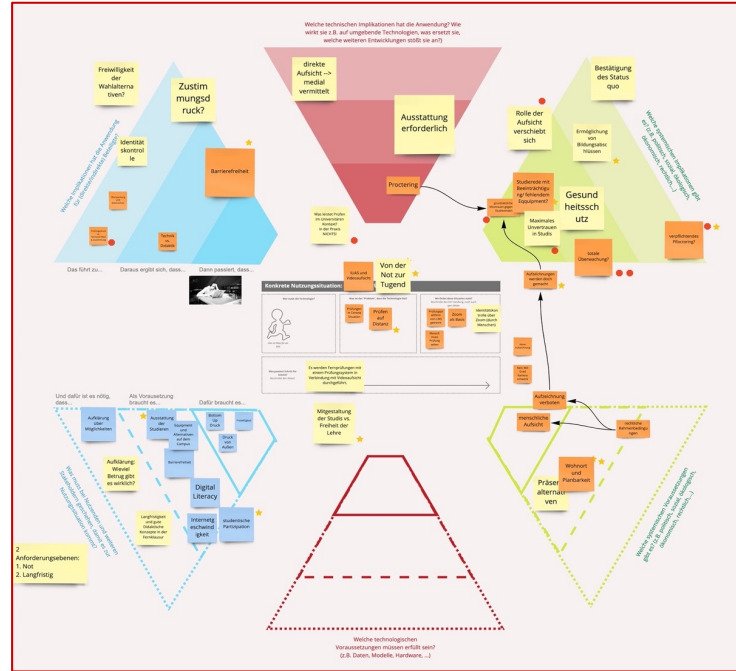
Welche technischen Implikationen hat die Anwendung? Wie wirkt sie z.B. auf umgebende Technologien, was ersetzt sie, welche weiteren Entwicklungen stößt sie an?)

Freiwilligkeit der Wahlalternativen?

Zustimmungsdruck?

Identitätskontrolle

Welche Implikation hat die Anwendung für (menschliches) Handeln?

Barrierefreiheit

Technik ist Diskrikt

Das führt zu...

Daraus ergibt sich, dass...

Dann passiert, dass...

direkte Aufsicht --> medial vermittelt

Ausstattung erforderlich

Proctering

Was testen Prüfen im Unterrichten Kontext in der Praxis NICHTS

Bestätigung des Status quo

Rolle der Aufsicht verschiebt sich

Ermöglichung von Bildungsabschlüssen

Studierende mit Beeinträchtigung/ fehlendem Equipment?

Gesundheitsschutz

Maximales Unvertrauen in Studis

totale Überwachung?

verpflichtendes Pflicht...

Welche gesellschaftlichen Implikationen gibt es? (z.B. politisch, sozial, ökologisch, ökonomisch, rechtlich...)

Von der Not zur Tugend

Konkrete Nutzungssituation:

Prüfen auf Distanz

Zoom als Basis

Es werden Fernprüfungen mit einem Prüfungssystem in Verbindung mit Videoaufsicht durchgeführt.

Aufzeichnungen werden dazu genutzt

Aufzeichnung verboten

menschliche Aufsicht

rechtliche Rahmenbedingungen

Und dafür ist es nötig, dass...

Als Voraussetzung braucht es...

Dafür braucht es...

Aufklärung über Möglichkeiten

Ausstattung der Studieren

Equipment und Materialien auf dem Campus

Aufklärung: Wieviel Betrug gibt es wirklich?

Digital Literacy

Internetgeschwindigkeit

studentische Partizipation

Langfristigkeit und gute Didaktische Konzepte in der Vermittlung

Was muss man von Personen und weiteren Stakeholdern erwarten, damit das Szenario Wirklichkeit werden kann?

2 Anforderungsebenen:
1. Not
2. Langfristig

Mitgestaltung der Studis vs. Freiheit der Lehre

Wohnort und Planbarkeit

Präsenzalternativen

Welche systemischen Voraussetzungen gibt es? (z.B. politisch, sozial, ökologisch, ökonomisch, rechtlich...)

Welche technologischen Voraussetzungen müssen erfüllt sein? (z.B. Daten, Modelle, Hardware, ...)